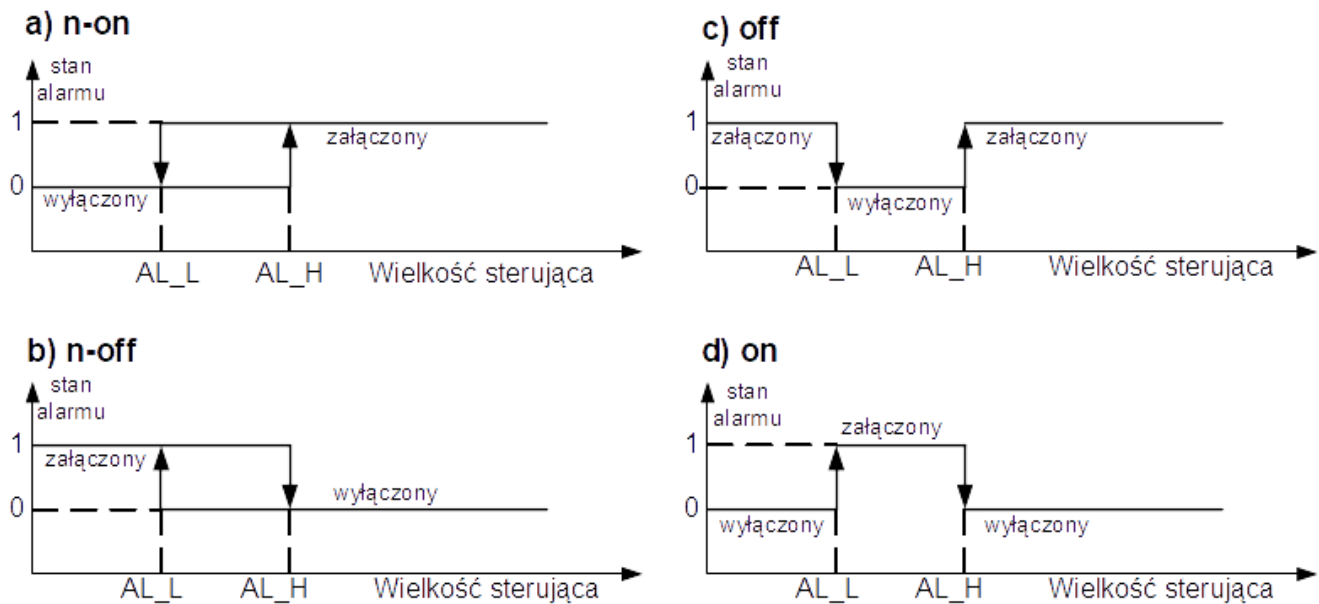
a) n-on

stan alarmu

1

0

załączony

wyłączony

AL_L

AL_H

Wielkość sterująca

c) off

stan alarmu

1

0

załączony

załączony

wyłączony

AL_L

AL_H

Wielkość sterująca

b) n-off

stan alarmu

1

0

załączony

wyłączony

AL_L

AL_H

Wielkość sterująca

d) on

stan alarmu

1

0

załączony

wyłączony

wyłączony

AL_L

AL_H

Wielkość sterująca